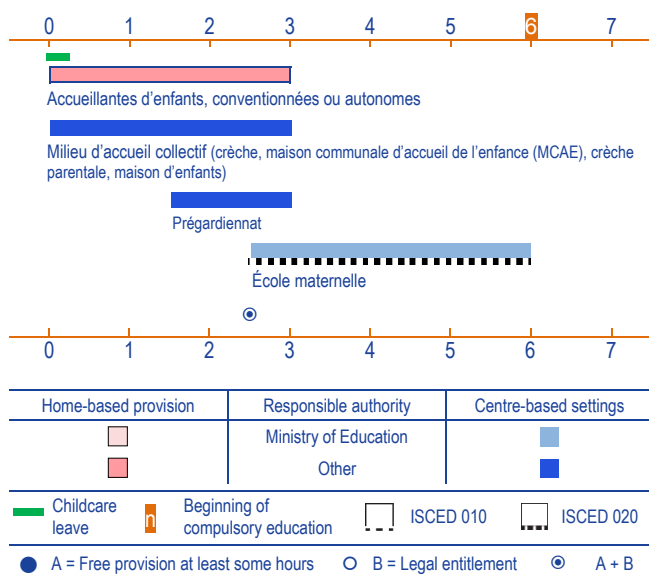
0 1 2 3 4 5 6 7

Accueillantes d'enfants, conventionnées ou autonomes

Milieu d'accueil collectif (crèche, maison communale d'accueil de l'enfance (MCAE), crèche parentale, maison d'enfants)

Prégardiennat

École maternelle

0 1 2 3 4 5 6 7

| Home-based provision | Responsible authority | Centre-based settings |
|---|---|---|
| | Ministry of Education | |
| | Other | |

Childcare leave

n Beginning of compulsory education

ISCED 010

ISCED 020

A = Free provision at least some hours

B = Legal entitlement

A + B